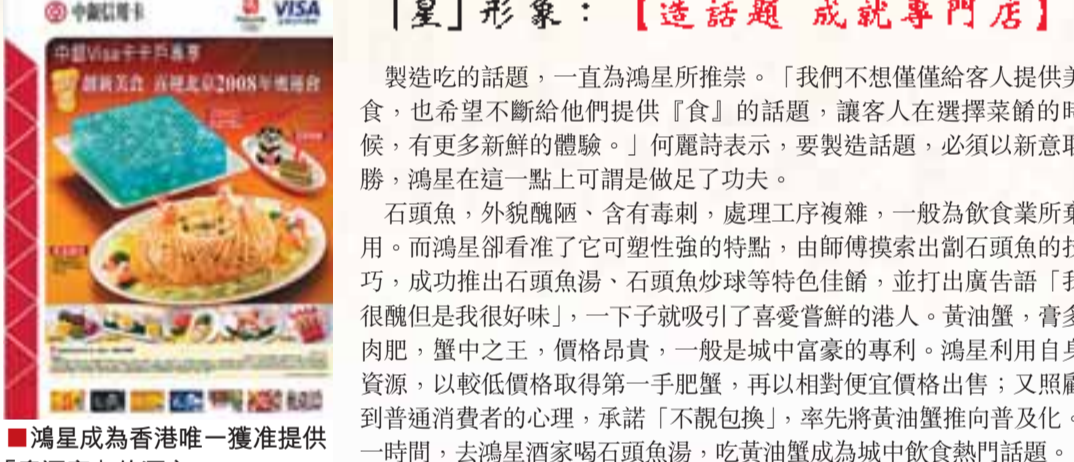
中銀信用卡 VISA

中銀Visa卡卡戶專享
創新美食 喜迎北京2008年奧運會

■鴻星成為香港唯一獲准提供

「星」形象：【造話題 成就專門店】

製造吃的話題，一直為鴻星所推崇。「我們不想僅僅給客人提供美食，也希望不斷給他們提供『食』的話題，讓客人在選擇菜餚的時候，有更多新鮮的體驗。」何麗詩表示，要製造話題，必須以新意取勝，鴻星在這一點上可謂是做足了功夫。

石頭魚，外貌醜陋、含有毒刺，處理工序複雜，一般為飲食業所棄用。而鴻星卻看准了它可塑性強的特點，由師傅摸索出劏石頭魚的技巧，成功推出石頭魚湯、石頭魚炒球等特色佳餚，並打出廣告語「我很醜但是我很好味」，一下子就吸引了喜愛嘗鮮的港人。黃油蟹，膏多肉肥，蟹中之王，價格昂貴，一般是城中富豪的專利。鴻星利用自身資源，以較低價格取得第一手肥蟹，再以相對便宜價格出售；又照顧到普通消費者的心理，承諾「不靚包換」，率先將黃油蟹推向普及化。一時間，去鴻星酒家喝石頭魚湯，吃黃油蟹成為城中飲食熱門話題。